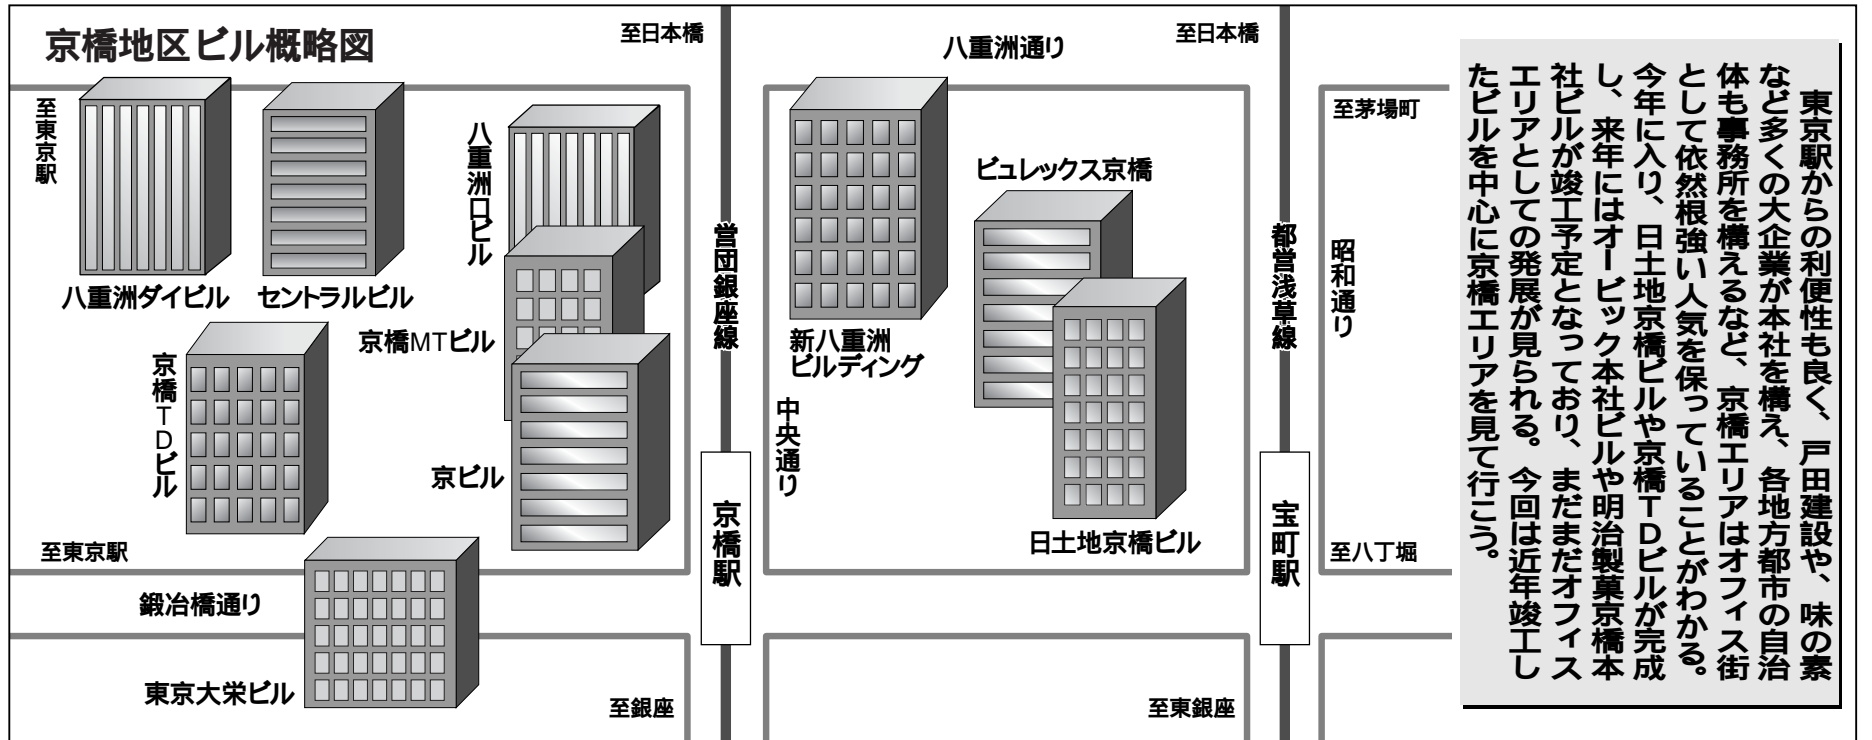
京橋地区ビル概略図

至日本橋

八重洲通り

至日本橋

至東京駅

八重洲口ビル

八重洲ダイビル

セントラルビル

京橋MTビル

京橋TDビル

京ビル

至東京駅

鍛冶橋通り

東京大栄ビル

至銀座

営団銀座線

京橋駅

中央通り

新八重洲ビルディング

ビュレックス京橋

日土地京橋ビル

至東銀座

都営浅草線

宝町駅

至茅場町

昭和通り

至八丁堀

東京駅からの利便性も良く、戸田建設や、味の素など多くの大企業が本社を構え、各地方都市の自治体も事務所を構えるなど、京橋エリアはオフィス街として依然根強い人気を保っていることがわかる。今年に入り、日土地京橋ビルや京橋TDビルが完成し、来年にはオービック本社ビルや明治製菓京橋本社ビルが竣工予定となっており、まだまだオフィスエリアとしての発展が見られる。今回は近年竣工したビルを中心に京橋エリアを見て行こう。